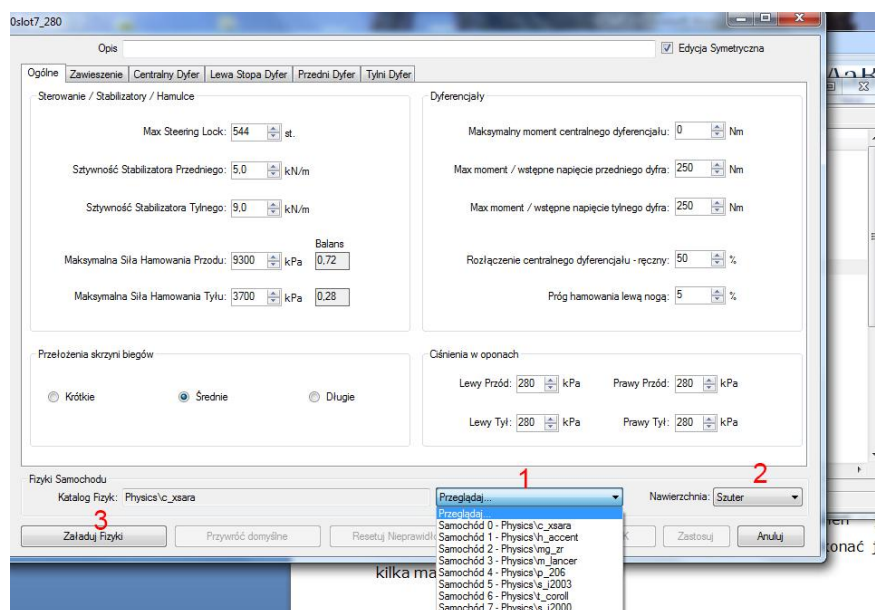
0slot7_280

Opis

Edycja Symetryczna

Ogólne | Zawieszenie | Centralny Dyfer | Lewa Stopa Dyfer | Przedni Dyfer | Tylni Dyfer

Sterowanie / Stabilizatory / Hamulce

Max Steering Lock: 544 st.

Sztywność Stabilizatora Przedniego: 5,0 kN/m

Sztywność Stabilizatora Tylnego: 9,0 kN/m

Balans

Maksymalna Siła Hamowania Przodu: 9300 kPa 0,72

Maksymalna Siła Hamowania Tyłu: 3700 kPa 0,28

Dyferencjały

Maksymalny moment centralnego dyferencjału: 0 Nm

Max moment / wstępne napięcie przedniego dyfra: 250 Nm

Max moment / wstępne napięcie tylnego dyfra: 250 Nm

Rozłączenie centralnego dyferencjału - ręczny: 50 %

Próg hamowania lewą nogą: 5 %

Przełożenia skrzyni biegów

Krótkie

Średnie

Długie

Ciśnienia w oponach

Lewy Przód: 280 kPa

Prawy Przód: 280 kPa

Lewy Tył: 280 kPa

Prawy Tył: 280 kPa

Fizyki Samochodu

Katalog Fizyk: Physics\c_xsara

1

Przeglądaj...

2

Nawierzchnia: Szuter

3

Załaduj Fizyki

Przywróć domyślne

Resetuj Nieprawidł

Zastosuj

Anuluj

Przeglądaj...
Samochód 0 - Physics\c_xsara
Samochód 1 - Physics\h_accent
Samochód 2 - Physics\mg_zr
Samochód 3 - Physics\m_lancer
Samochód 4 - Physics\p_206
Samochód 5 - Physics\s_i2003
Samochód 6 - Physics\t_coroll
Samochód 7 - Physics\s_i2000

kilka ma

onać